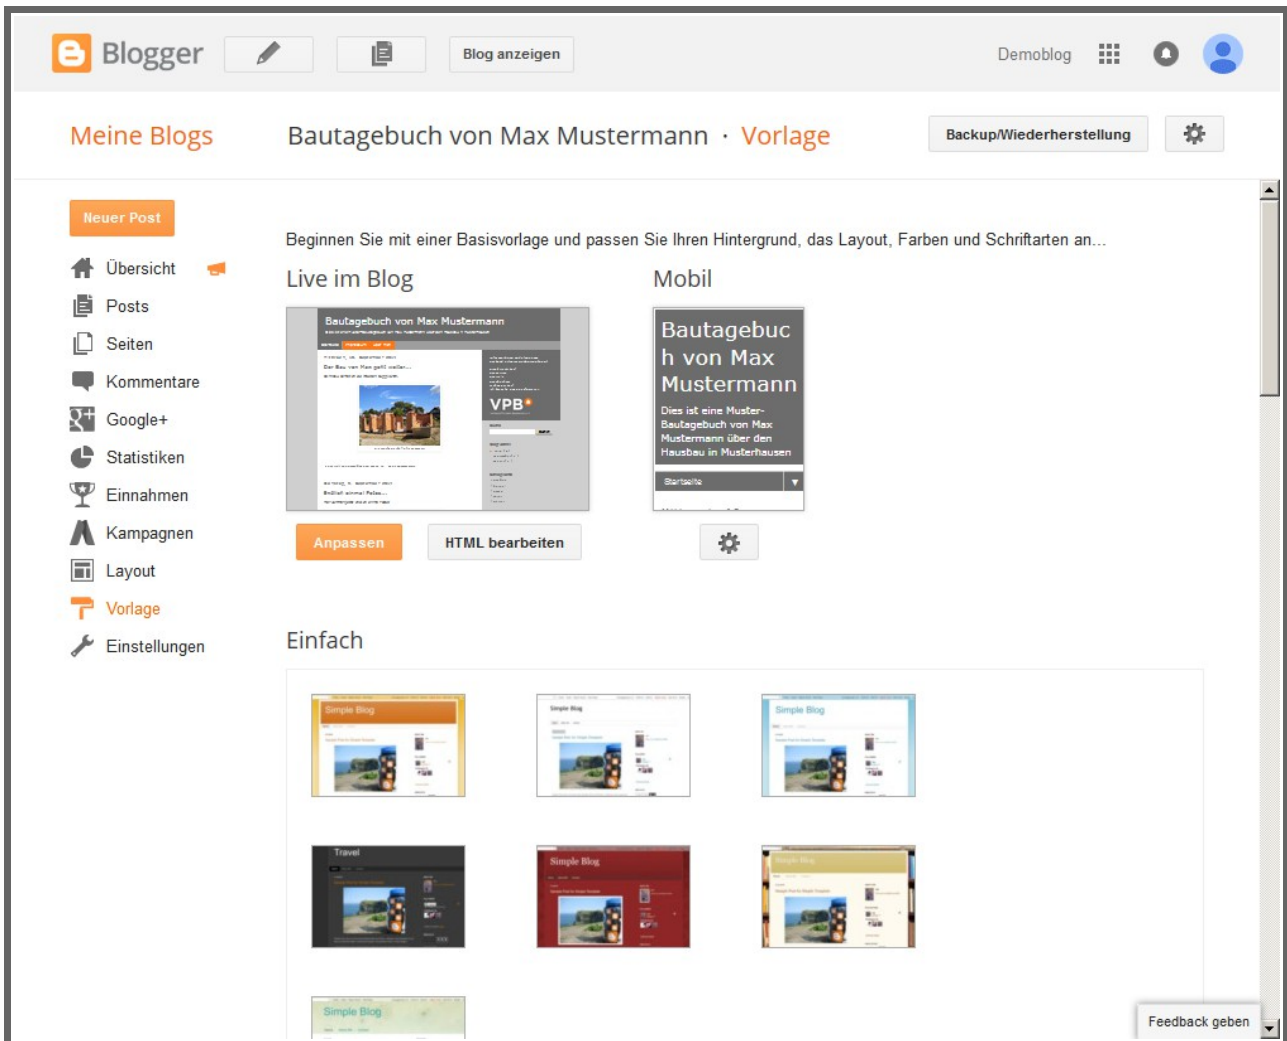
Blogger

Blog anzeigen

Demoblog

Meine Blogs

Bautagebuch von Max Mustermann · Vorlage

Backup/Wiederherstellung

Neuer Post

Übersicht

Posts

Seiten

Kommentare

Google+

Statistiken

Einnahmen

Kampagnen

Layout

Vorlage

Einstellungen

Beginnen Sie mit einer Basisvorlage und passen Sie Ihren Hintergrund, das Layout, Farben und Schriftarten an...

Live im Blog

Bautagebuch von Max Mustermann

Der Bau von Max geht weiter...

VPB

Endlich einmal Fotos...

Mobil

Bautagebuch von Max Mustermann

Dies ist eine Muster-Bautagebuch von Max Mustermann über den Hausbau in Musterhausen

Startseite

Anpassen

HTML bearbeiten

Einfach

Simple Blog

Simple Blog

Simple Blog

Travel

Simple Blog

Simple Blog

Simple Blog

Feedback geben